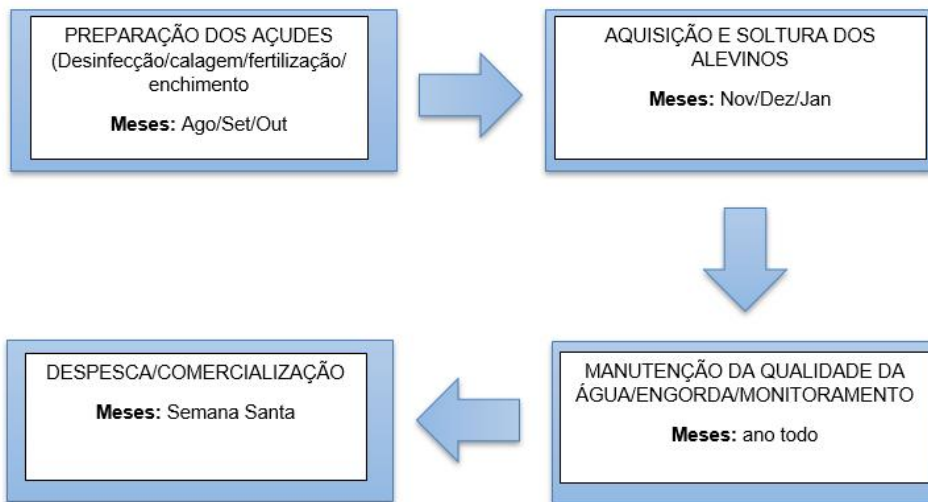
PREPARAÇÃO DOS AÇUDES (Desinfecção/calagem/fertilização/ enchimento

**Meses:** Ago/Set/Out

AQUISIÇÃO E SOLTURA DOS ALEVINOS

**Meses:** Nov/Dez/Jan

MANUTENÇÃO DA QUALIDADE DA ÁGUA/ENGORDA/MONITORAMENTO

**Meses:** ano todo

DESPESCA/COMERCIALIZAÇÃO

**Meses:** Semana Santa